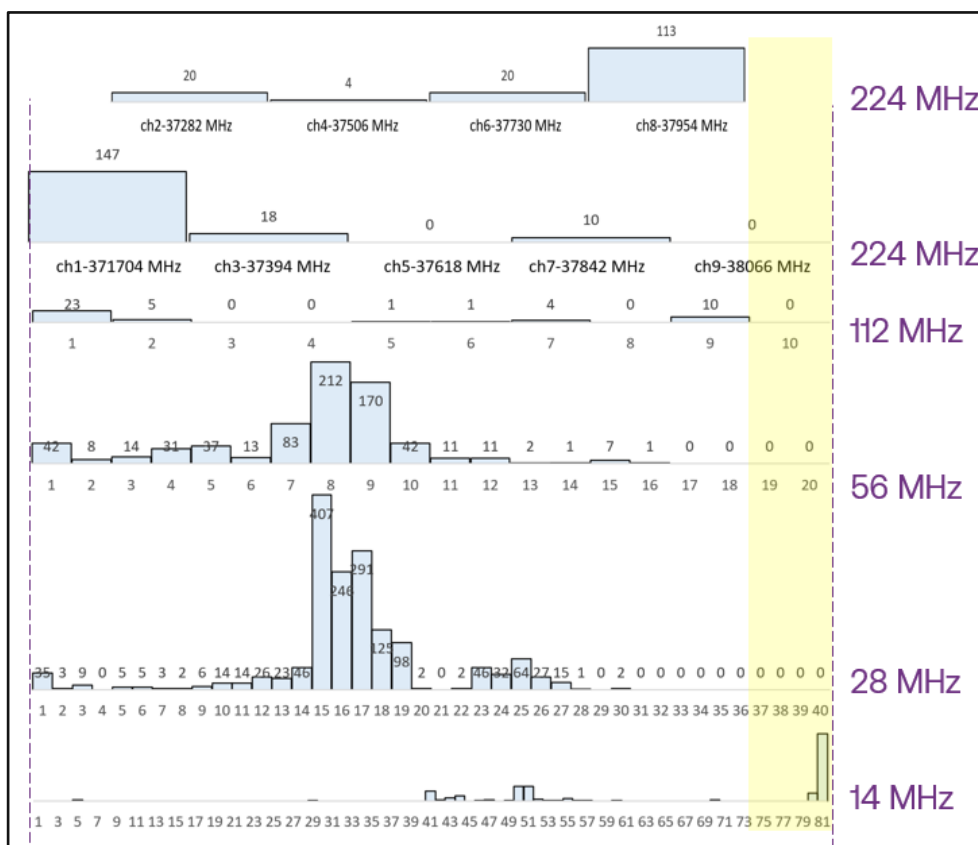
113

20 4 20

ch2-37282 MHz ch4-37506 MHz ch6-37730 MHz ch8-37954 MHz

224 MHz

147

18 0 10 0

ch1-371704 MHz ch3-37394 MHz ch5-37618 MHz ch7-37842 MHz ch9-38066 MHz

224 MHz

23 5 0 0 1 1 4 0 10 0

1 2 3 4 5 6 7 8 9 10

112 MHz

212 170

42 8 14 31 37 13 83 42 11 11 2 1 7 1 0 0 0 0

1 2 3 4 5 6 7 8 9 10 11 12 13 14 15 16 17 18 19 20

56 MHz

407 246 291 125 98

35 3 9 0 5 5 3 2 6 14 14 26 23 46 2 0 2 46 32 64 27 15 1 0 2 0 0 0 0 0 0 0 0 0 0

1 2 3 4 5 6 7 8 9 10 11 12 13 14 15 16 17 18 19 20 21 22 23 24 25 26 27 28 29 30 31 32 33 34 35 36 37 38 39 40

28 MHz

1 3 5 7 9 11 13 15 17 19 21 23 25 27 29 31 33 35 37 39 41 43 45 47 49 51 53 55 57 59 61 63 65 67 69 71 73 75 77 79 81

14 MHz